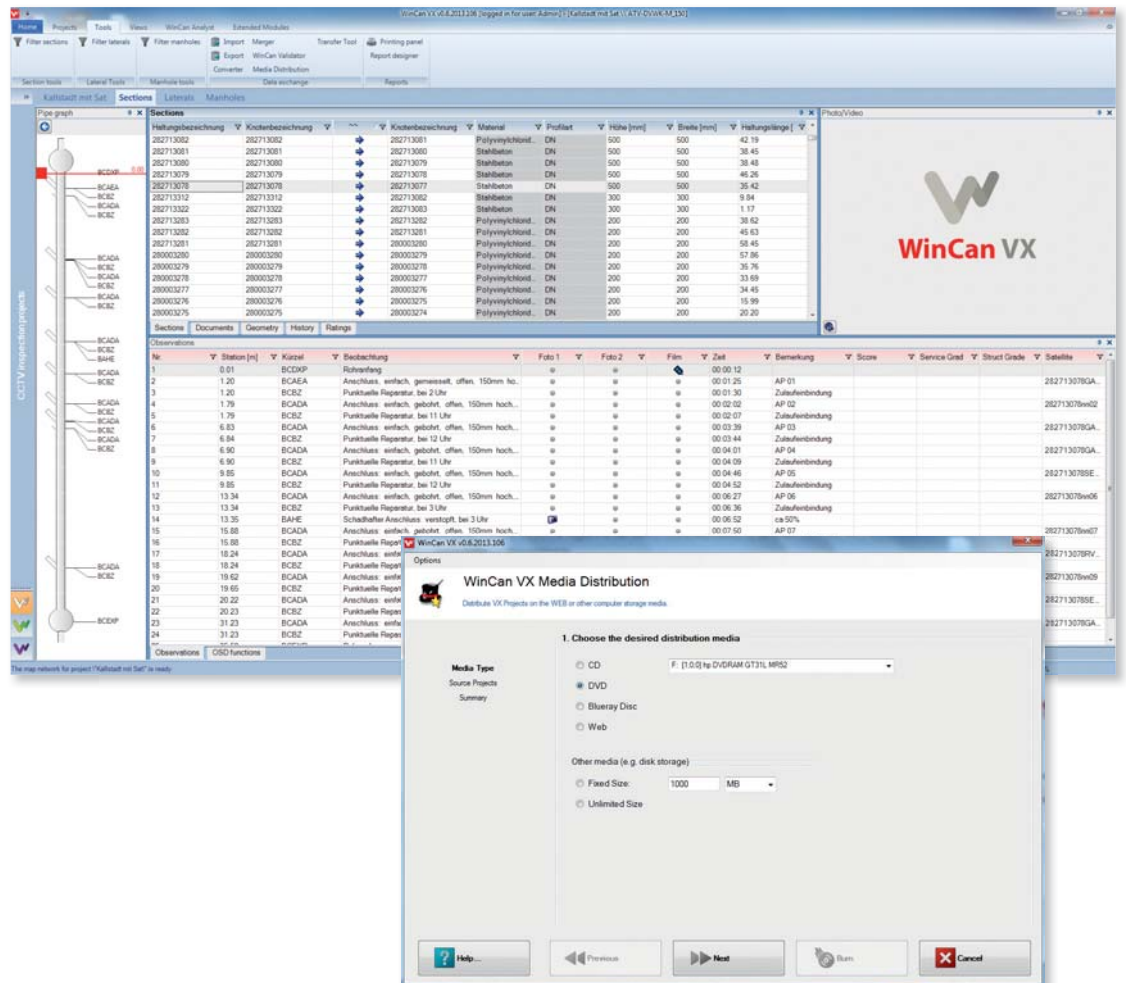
WinCan VX v0.6.2013.106 [logged in for user: Admin] - [Kallstadt mit Sat \\ ATV-DVWK-M_150]

Home Projects Tools Views WinCan Analyst Extended Modules

Filter sections Filter laterals Filter manholes Import Export Converter Merger WinCan Validator Media Distribution Transfer Tool Printing panel Report designer

Section tools Lateral Tools Manhole tools Data exchange Reports

Kallstadt mit Sat Sections Laterals Manholes

Pipe graph

BCDXP BCAEA BCBZ BCADA BCBZ BCADA BCBZ BCADA BCBZ BCADA BCBZ BCADA BCBZ BAHE BCADA BCBZ BCADA BCBZ BCADA BCBZ BCADA BCBZ BCADA BCBZ BCDXP

CCTV inspection projects

Sections

| Haltungsbezeichnung | Knotenbezeichnung | | Knotenbezeichnung | Material | Profilart | Höhe [mm] | Breite [mm] | Haltungslänge [ |
|---|---|---|---|---|---|---|---|---|
| 282713082 | 282713082 | | 282713081 | Polyvinylchlorid | DN | 500 | 500 | 42.19 |
| 282713081 | 282713081 | | 282713080 | Stahlbeton | DN | 500 | 500 | 38.45 |
| 282713080 | 282713080 | | 282713079 | Stahlbeton | DN | 500 | 500 | 38.48 |
| 282713079 | 282713079 | | 282713078 | Stahlbeton | DN | 500 | 500 | 46.26 |
| 282713078 | 282713078 | | 282713077 | Stahlbeton | DN | 500 | 500 | 35.42 |
| 282713312 | 282713312 | | 282713082 | Stahlbeton | DN | 300 | 300 | 9.84 |
| 282713322 | 282713322 | | 282713083 | Stahlbeton | DN | 300 | 300 | 1.17 |
| 282713283 | 282713283 | | 282713282 | Polyvinylchlorid | DN | 200 | 200 | 38.62 |
| 282713282 | 282713282 | | 282713281 | Polyvinylchlorid | DN | 200 | 200 | 45.63 |
| 282713281 | 282713281 | | 280003280 | Polyvinylchlorid | DN | 200 | 200 | 58.45 |
| 280003280 | 280003280 | | 280003279 | Polyvinylchlorid | DN | 200 | 200 | 57.86 |
| 280003279 | 280003279 | | 280003278 | Polyvinylchlorid | DN | 200 | 200 | 35.76 |
| 280003278 | 280003278 | | 280003277 | Polyvinylchlorid | DN | 200 | 200 | 33.69 |
| 280003277 | 280003277 | | 280003276 | Polyvinylchlorid | DN | 200 | 200 | 34.45 |
| 280003276 | 280003276 | | 280003275 | Polyvinylchlorid | DN | 200 | 200 | 15.99 |
| 280003275 | 280003275 | | 280003274 | Polyvinylchlorid | DN | 200 | 200 | 20.20 |

Sections Documents Geometry History Ratings

Photo/Video

WinCan VX

Observations

| Nr. | Station [m] | Kürzel | Beobachtung | Foto 1 | Foto 2 | Film | Zeit | Bemerkung | Score | Service Grad | Struct Grade | Satellite |
|---|---|---|---|---|---|---|---|---|---|---|---|---|
| 1 | 0.01 | BCDXP | Rohranfang | | | | 00:00:12 | | | | | |
| 2 | 1.20 | BCAEA | Anschluss, einfach, gemeisselt, offen, 150mm ho.. | | | | 00:01:25 | AP 01 | | | | 282713078GA.. |
| 3 | 1.20 | BCBZ | Punktuelle Reparatur, bei 2 Uhr | | | | 00:01:30 | Zulaufeinbindung | | | | |
| 4 | 1.79 | BCADA | Anschluss: einfach, gebohrt, offen, 150mm hoch.. | | | | 00:02:02 | AP 02 | | | | 282713078vvi02 |
| 5 | 1.79 | BCBZ | Punktuelle Reparatur, bei 11 Uhr | | | | 00:02:07 | Zulaufeinbindung | | | | |
| 6 | 6.83 | BCADA | Anschluss: einfach, gebohrt, offen, 150mm hoch.. | | | | 00:03:39 | AP 03 | | | | 282713078GA.. |
| 7 | 6.84 | BCBZ | Punktuelle Reparatur, bei 12 Uhr | | | | 00:03:44 | Zulaufeinbindung | | | | |
| 8 | 6.90 | BCADA | Anschluss: einfach, gebohrt, offen, 150mm hoch.. | | | | 00:04:01 | AP 04 | | | | 282713078GA.. |
| 9 | 6.90 | BCBZ | Punktuelle Reparatur, bei 11 Uhr | | | | 00:04:09 | Zulaufeinbindung | | | | |
| 10 | 9.85 | BCADA | Anschluss: einfach, gebohrt, offen, 150mm hoch.. | | | | 00:04:46 | AP 05 | | | | 282713078SE.. |
| 11 | 9.85 | BCBZ | Punktuelle Reparatur, bei 12 Uhr | | | | 00:04:52 | Zulaufeinbindung | | | | |
| 12 | 13.34 | BCADA | Anschluss: einfach, gebohrt, offen, 150mm hoch.. | | | | 00:06:27 | AP 06 | | | | 282713078vvi06 |
| 13 | 13.34 | BCBZ | Punktuelle Reparatur, bei 3 Uhr | | | | 00:06:36 | Zulaufeinbindung | | | | |
| 14 | 13.35 | BAHE | Schadhafter Anschluss: verstopft, bei 3 Uhr | | | | 00:06:52 | ca 50% | | | | |
| 15 | 15.88 | BCADA | Anschluss: einfach, gebohrt, offen, 150mm hoch.. | | | | 00:07:50 | AP 07 | | | | 282713078vvi07 |
| 16 | 15.88 | BCBZ | Punktuelle Repar | | | | | | | | | |
| 17 | 18.24 | BCADA | Anschluss: einf | | | | | | | | | 282713078RV.. |
| 18 | 18.24 | BCBZ | Punktuelle Repar | | | | | | | | | |
| 19 | 19.62 | BCADA | Anschluss: einf | | | | | | | | | 282713078vvi09 |
| 20 | 19.65 | BCBZ | Punktuelle Repar | | | | | | | | | |
| 21 | 20.22 | BCADA | Anschluss: einf | | | | | | | | | 282713078SE.. |
| 22 | 20.23 | BCBZ | Punktuelle Repar | | | | | | | | | |
| 23 | 31.23 | BCADA | Anschluss: einf | | | | | | | | | 282713078GA.. |
| 24 | 31.23 | BCBZ | Punktuelle Repar | | | | | | | | | |

Observations OSD functions

The map network for project "Kallstadt mit Sat" is ready.

WinCan VX v0.6.2013.106

Options

WinCan VX Media Distribution

Distribute VX Projects on the WEB or other computer storage media.

Media Type
Source Projects
Summary

1. Choose the desired distribution media

CD F: [1,0,0] hp DVDRAM GT31L MR52
DVD
Blueray Disc
Web

Other media (e.g. disk storage)

Fixed Size: 1000 MB
Unlimited Size

Help... Previous Next Burn Cancel